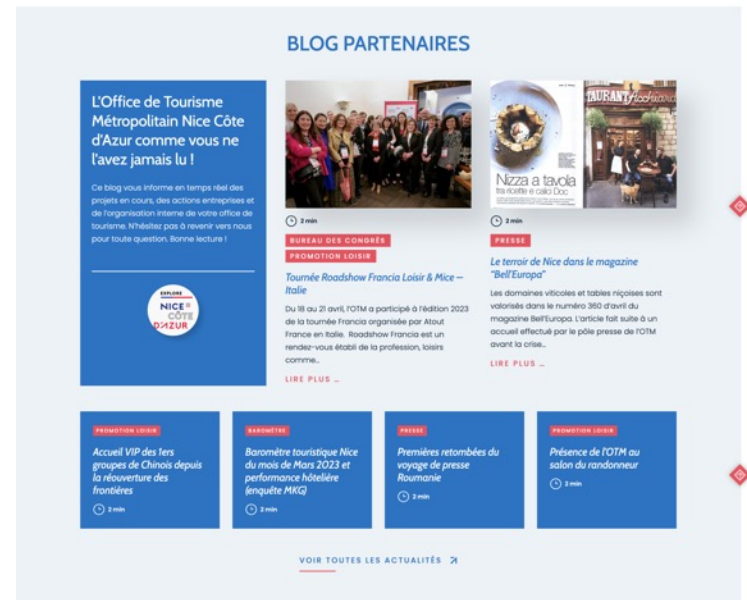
BLOG PARTENAIRES

L'Office de Tourisme Métropolitain Nice Côte d'Azur comme vous ne l'avez jamais lu !

Ce blog vous informe en temps réel des projets en cours, des actions entreprises et de l'organisation interne de votre office de tourisme. N'hésitez pas à revenir vers nous pour toute question. Bonne lecture !

EXPLORE NICE CÔTE D'AZUR

2 min

BUREAU DES CONGRÈS

PROMOTION LOISIR

Tournée Roadshow Francia Loisir & Mice – Italie

Du 18 au 21 avril, l'OTM a participé à l'édition 2023 de la tournée Francia organisée par Atout France en Italie. Roadshow Francia est un rendez-vous établi de la profession, loisirs comme...

LIRE PLUS →

Nizza a tavola

TAURANT

2 min

PRESSE

Le terroir de Nice dans le magazine "Bell'Europa"

Les domaines viticoles et tables niçoises sont valorisés dans le numéro 360 d'avril du magazine Bell'Europa. L'article fait suite à un accueil effectué par le pôle presse de l'OTM avant la crise...

LIRE PLUS →

PROMOTION LOISIR

Accueil VIP des 1ers groupes de Chinois depuis la réouverture des frontières

2 min

BAROMÈTRE

Baromètre touristique Nice du mois de Mars 2023 et performance hôtelière (enquête MKG)

2 min

PRESSE

Premières retombées du voyage de presse Roumanie

2 min

PROMOTION LOISIR

Présence de l'OTM au salon du randonneur

2 min

VOIR TOUTES LES ACTUALITÉS ↗